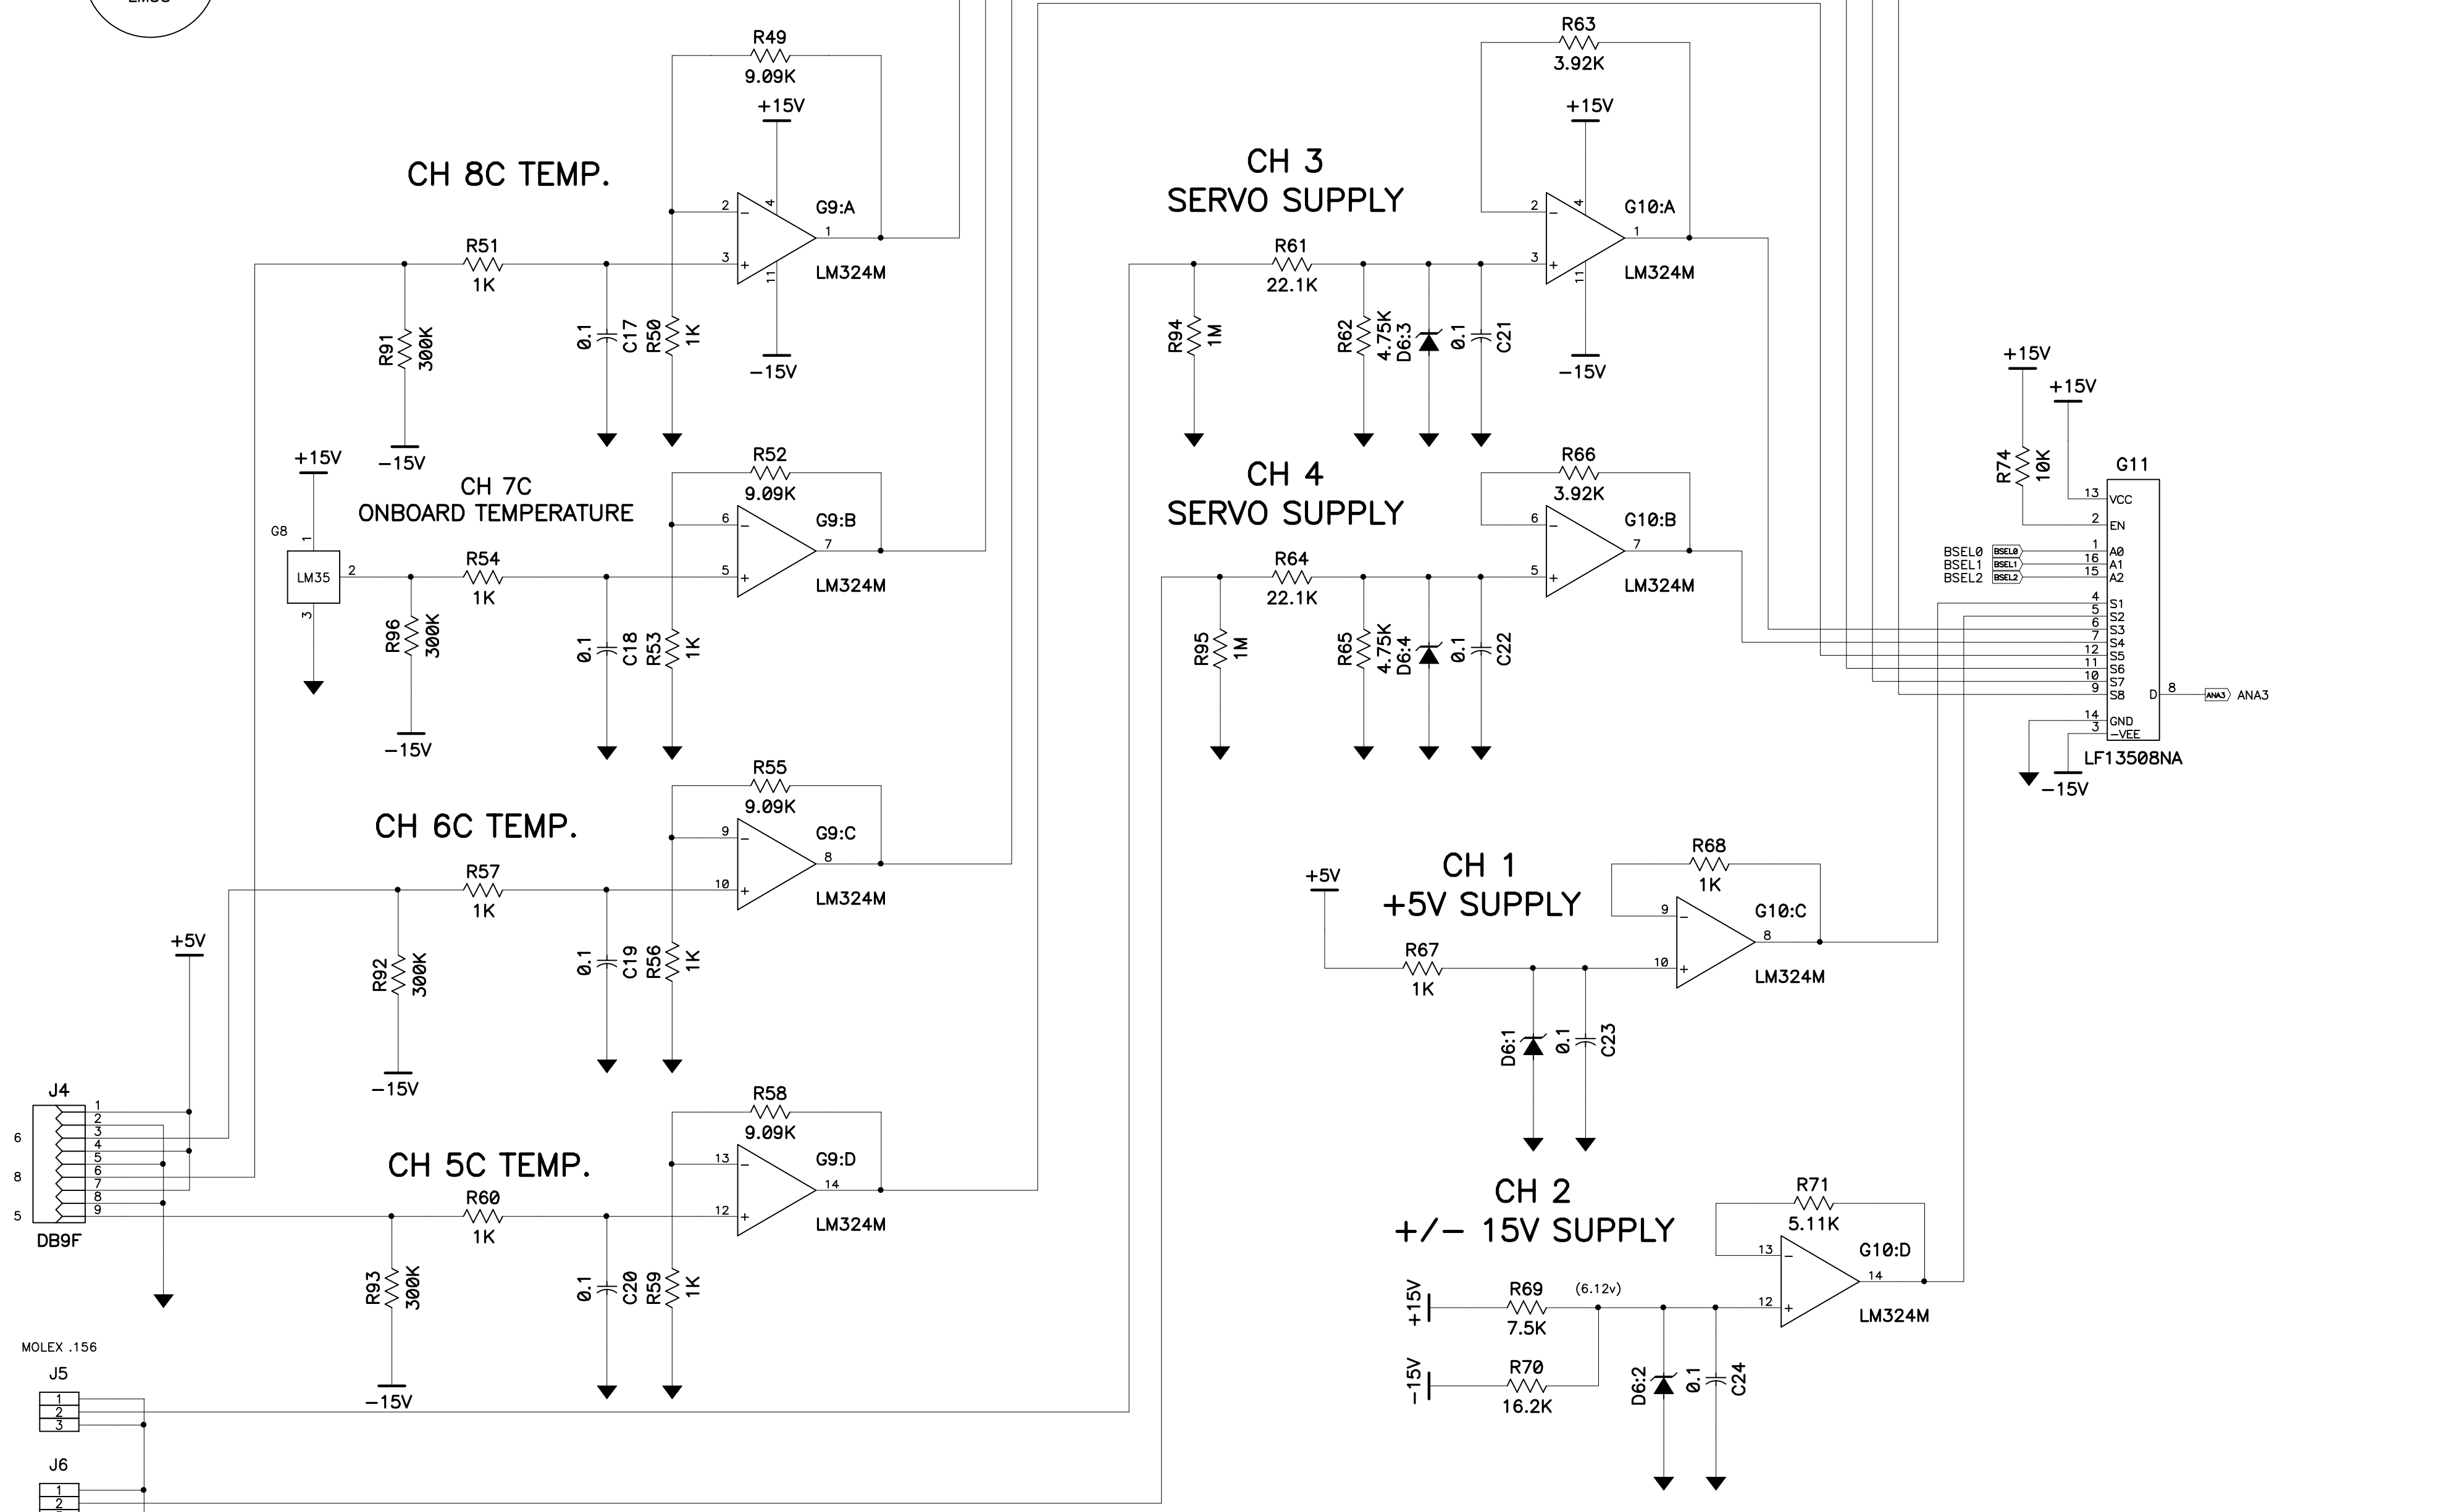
LM35

CH 8C TEMP.

R49
9.09K
+15V
2
3
4
1
11
G9:A
LM324M
-15V
R51
1K
R91
300K
-15V
0.1
C17
R50
1K

CH 7C
ONBOARD TEMPERATURE

+15V
G8
1
LM35
2
3
R52
9.09K
6
5
7
G9:B
LM324M
R54
1K
R96
300K
-15V
0.1
C18
R53
1K

CH 6C TEMP.

R55
9.09K
9
10
8
G9:C
LM324M
R57
1K
R92
300K
-15V
0.1
C19
R56
1K

+5V
J4
1
2
3
4
5
6
7
8
9
6
8
5
DB9F

CH 5C TEMP.

R58
9.09K
13
12
14
G9:D
LM324M
R60
1K
R93
300K
-15V
0.1
C20
R59
1K

MOLEX .156
J5
1
2
3
J6
1
2

CH 3
SERVO SUPPLY

R63
3.92K
+15V
2
3
4
1
11
G10:A
LM324M
-15V
R61
22.1K
R94
1M
R62
4.75K
D6:3
0.1
C21

CH 4
SERVO SUPPLY

R66
3.92K
6
5
7
G10:B
LM324M
R64
22.1K
R95
1M
R65
4.75K
D6:4
0.1
C22

+15V
+15V
R74
10K
G11
13 VCC
2 EN
BSEL0 BSEL0 1 A0
BSEL1 BSEL1 16 A1
BSEL2 BSEL2 15 A2
4 S1
5 S2
6 S3
7 S4
12 S5
11 S6
10 S7
9 S8
D 8 ANA3 ANA3
14 GND
3 -VEE
LF13508NA
-15V

CH 1
+5V SUPPLY

+5V
R68
1K
9
10
8
G10:C
LM324M
R67
1K
D6:1
0.1
C23

CH 2
+/- 15V SUPPLY

R71
5.11K
13
12
14
G10:D
LM324M
+15V
R69
7.5K
(6.12v)
-15V
R70
16.2K
D6:2
0.1
C24